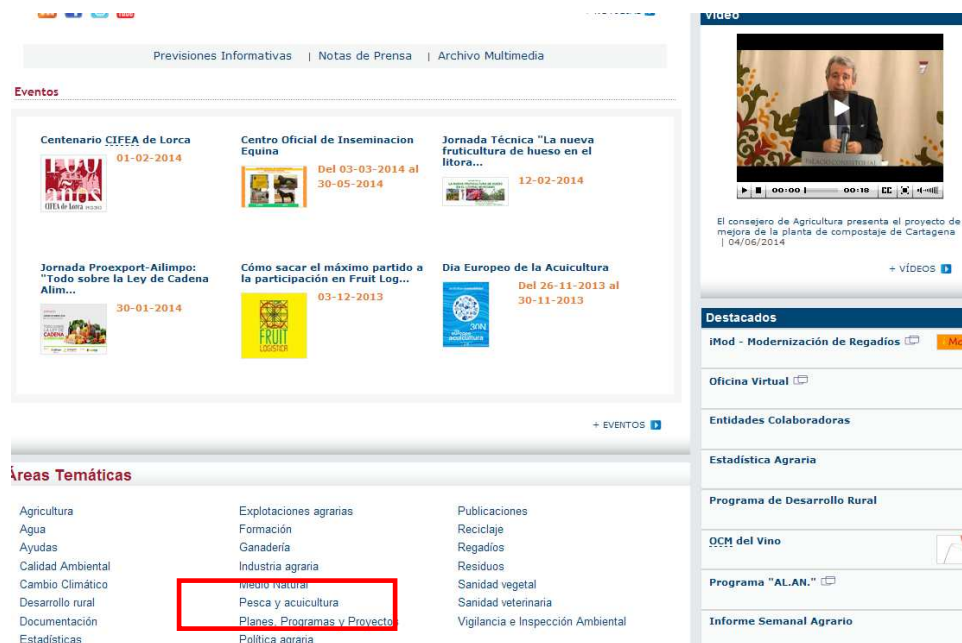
Previsiones Informativas | Notas de Prensa | Archivo Multimedia

Eventos

Centenario CIFEA de Lorca
01-02-2014

Centro Oficial de Inseminacion Equina
Del 03-03-2014 al 30-05-2014

Jornada Técnica "La nueva fruticultura de hueso en el litora...
12-02-2014

Jornada Proexport-Ailimpo: "Todo sobre la Ley de Cadena Alim...
30-01-2014

Cómo sacar el máximo partido a la participación en Fruit Log...
03-12-2013

Dia Europeo de la Acuicultura
Del 26-11-2013 al 30-11-2013

+ EVENTOS

Áreas Temáticas

Agricultura
Agua
Ayudas
Calidad Ambiental
Cambio Climático
Desarrollo rural
Documentación
Estadísticas

Explotaciones agrarias
Formación
Ganadería
Industria agraria
Medio Natural
Pesca y acuicultura
Planes, Programas y Proyectos
Política agraria

Publicaciones
Reciclaje
Regadíos
Residuos
Sanidad vegetal
Sanidad veterinaria
Vigilancia e Inspección Ambiental

Video

00:00 00:18

El consejero de Agricultura presenta el proyecto de mejora de la planta de compostaje de Cartagena | 04/06/2014

+ VÍDEOS

Destacados
iMod - Modernización de Regadíos
Oficina Virtual
Entidades Colaboradoras
Estadística Agraria
Programa de Desarrollo Rural
OCM del Vino
Programa "AL.AN."
Informe Semanal Agrario